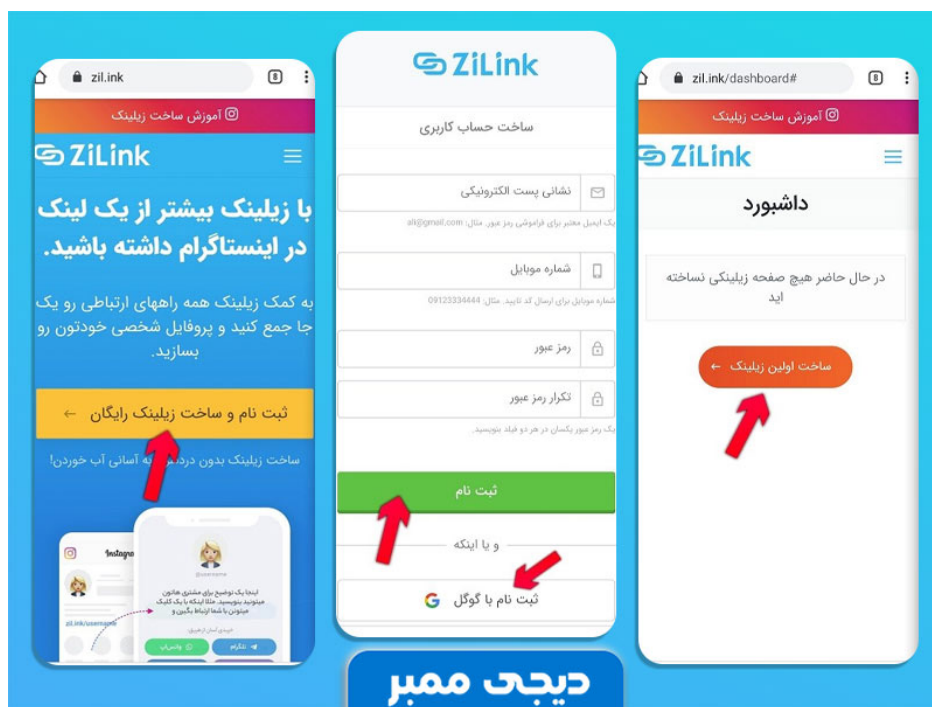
zil.ink

8

آموزش ساخت زیلینک

ZiLink

با زیلینک بیشتر از یک لینک در اینستاگرام داشته باشید.

به کمک زیلینک همه راههای ارتباطی رو یک جا جمع کنید و پروفایل شخصی خودتون رو بسازید.

ثبت نام و ساخت زیلینک رایگان ←

ساخت زیلینک بدون دردسر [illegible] به آسانی آب خوردن!

Instagram

@username

zil.ink/username

اینجا یک توضیح برای مشتری هاتون مینونید بنویسید. مثلا اینکه با یک کلیک میتونن با شما ارتباط بگیرن و

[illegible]

تلگرام

واتساپ

ZiLink

ساخت حساب کاربری

نشانی پست الکترونیکی

یک ایمیل معتبر برای فراموشی رمز عبور. مثال: ali@gmail.com

شماره موبایل

شماره موبایل برای ارسال کد تایید. مثال: 09123334444

رمز عبور

تکرار رمز عبور

یک رمز عبور یکسان در هر دو فیلد بنویسید.

ثبت نام

و یا اینکه

ثبت نام با گوگل

zil.ink/dashboard#

8

آموزش ساخت زیلینک

ZiLink

داشبورد

در حال حاضر هیچ صفحه زیلینکی نساخته اید

ساخت اولین زیلینک ←

دیجی ممبر